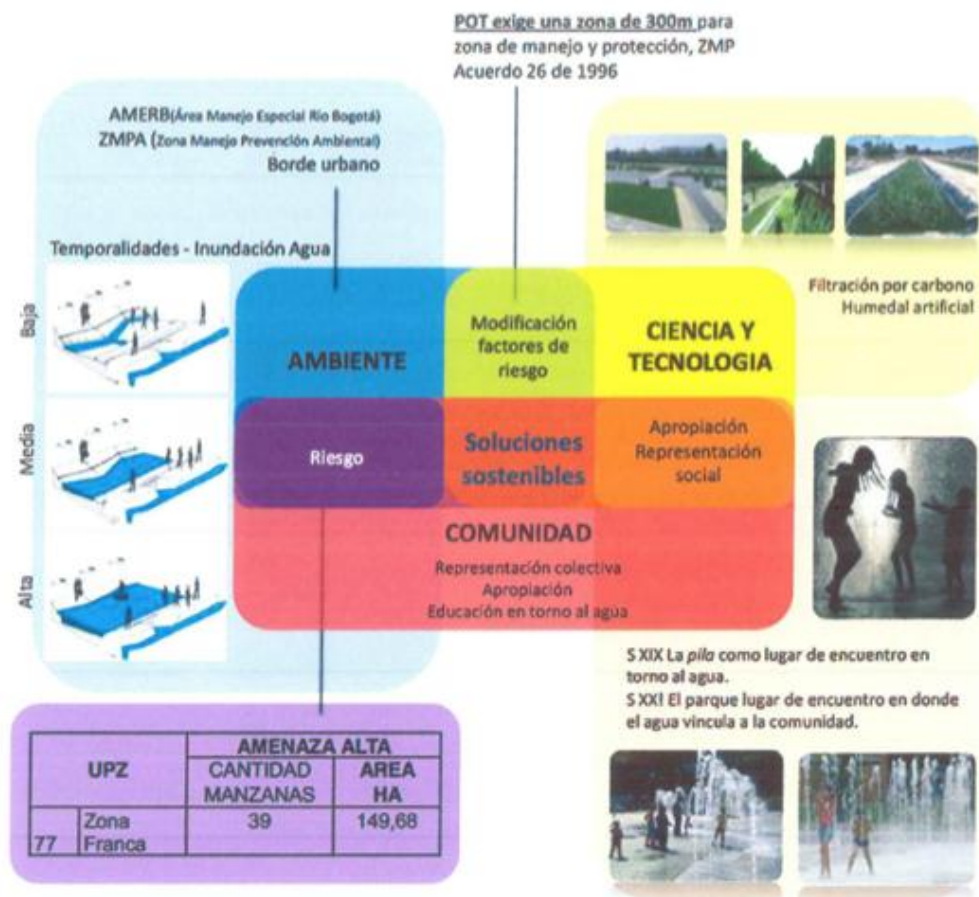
POT exige una zona de 300m para zona de manejo y protección, ZMP
Acuerdo 26 de 1996

AMERB(Área Manejo Especial Río Bogotá)
ZMPA (Zona Manejo Prevención Ambiental)
Borde urbano

Temporalidades - Inundación Agua

Baja

Media

Alta

AMBIENTE

Modificación factores de riesgo

CIENCIA Y TECNOLOGIA

Filtración por carbono
Humedal artificial

Riesgo

Soluciones sostenibles

Apropiación
Representación social

COMUNIDAD

Representación colectiva
Apropiación
Educación en torno al agua

S XIX La *pila* como lugar de encuentro en torno al agua.
S XXI El parque lugar de encuentro en donde el agua vincula a la comunidad.

| UPZ | | AMENAZA ALTA | |
|---|---|---|---|
| | | CANTIDAD MANZANAS | AREA HA |
| 77 | Zona Franca | 39 | 149,68 |